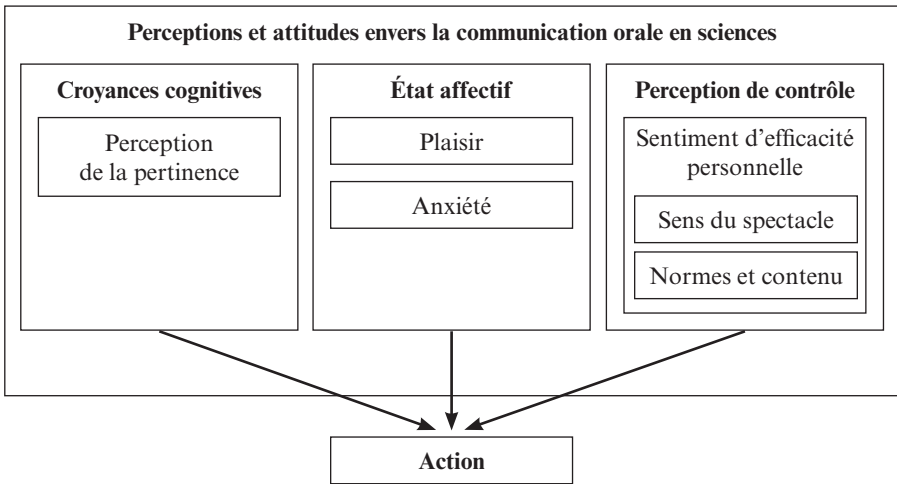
Perceptions et attitudes envers la communication orale en sciences

Croyances cognitives

Perception de la pertinence

État affectif

Plaisir

Anxiété

Perception de contrôle

Sentiment d'efficacité personnelle

Sens du spectacle

Normes et contenu

Action